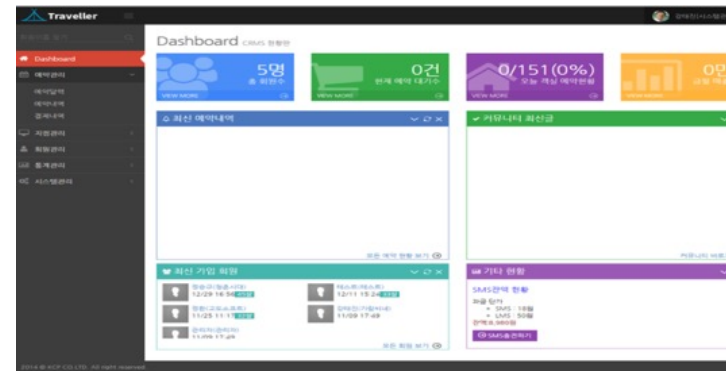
Traveller

Dashboard
예약관리
예약달력
예약관리
결제내역
자원관리
회원관리
통계관리
시스템관리

Dashboard CRMS 현황판

5명
총 회원수
VIEW MORE

0건
현재 예약 대기수
VIEW MORE

0/151(0%)
오늘 객실 예약현황
VIEW MORE

0만
VIEW MORE

최신 예약내역

모든 예약 현황 보기

커뮤니티 최신글

최신 가입 회원
12/29 16:56
12/11 15:24
11/25 11:17
11/09 17:49
11/09 17:29
모든 회원 보기

기타 현황
SMS잔액 현황
과금 단가
• SMS : 18원
• LMS : 50원
SMS충전하기

2014 © ACP CO.LTD. All right reserved.